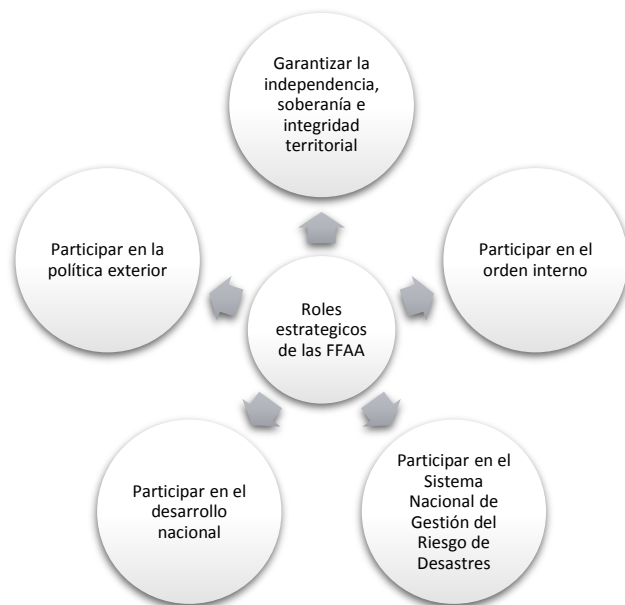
Garantizar la independencia, soberanía e integridad territorial

Participar en la política exterior

Participar en el orden interno

Roles estrategicos de las FFAA

Participar en el desarrollo nacional

Participar en el Sistema Nacional de Gestión del Riesgo de Desastres